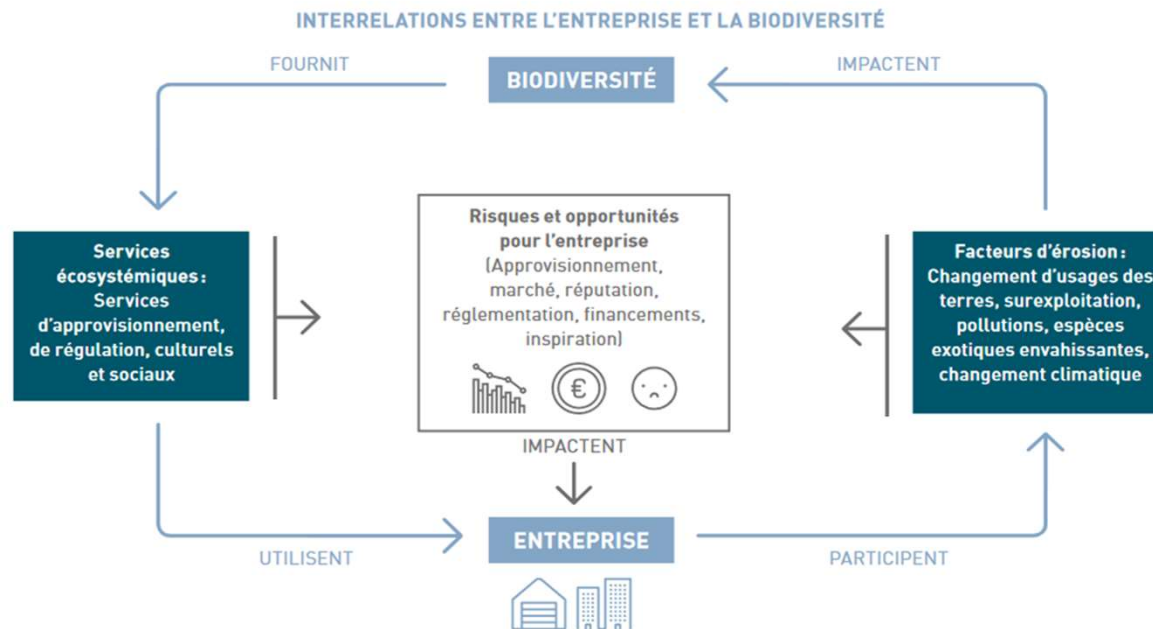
INTERRELATIONS ENTRE L'ENTREPRISE ET LA BIODIVERSITÉ

FOURNIT

BIODIVERSITÉ

IMPACTENT

Services écosystémiques : Services d'approvisionnement, de régulation, culturels et sociaux

Risques et opportunités pour l'entreprise (Approvisionnement, marché, réputation, réglementation, financements, inspiration)

Facteurs d'érosion : Changement d'usages des terres, surexploitation, pollutions, espèces exotiques envahissantes, changement climatique

€

IMPACTENT

UTILISENT

ENTREPRISE

PARTICIPENT